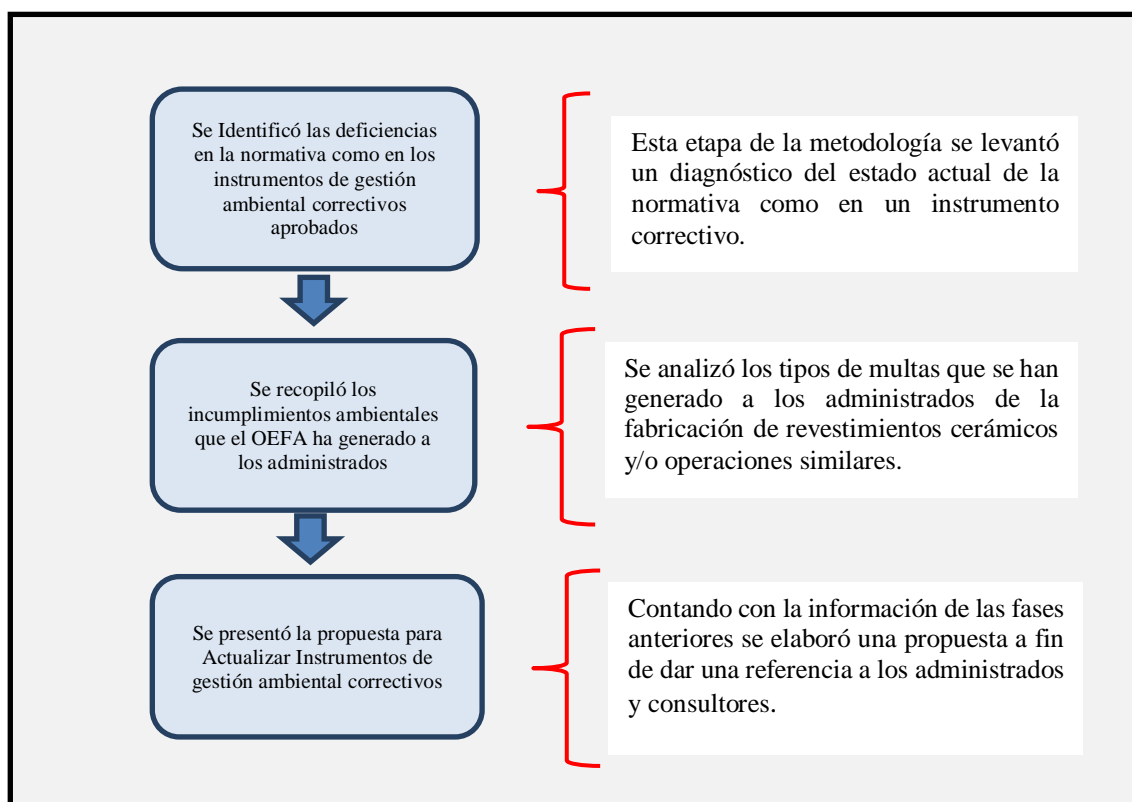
Se Identificó las deficiencias en la normativa como en los instrumentos de gestión ambiental correctivos aprobados

Esta etapa de la metodología se levantó un diagnóstico del estado actual de la normativa como en un instrumento correctivo.

Se recopiló los incumplimientos ambientales que el OEFA ha generado a los administrados

Se analizó los tipos de multas que se han generado a los administrados de la fabricación de revestimientos cerámicos y/o operaciones similares.

Se presentó la propuesta para Actualizar Instrumentos de gestión ambiental correctivos

Contando con la información de las fases anteriores se elaboró una propuesta a fin de dar una referencia a los administrados y consultores.